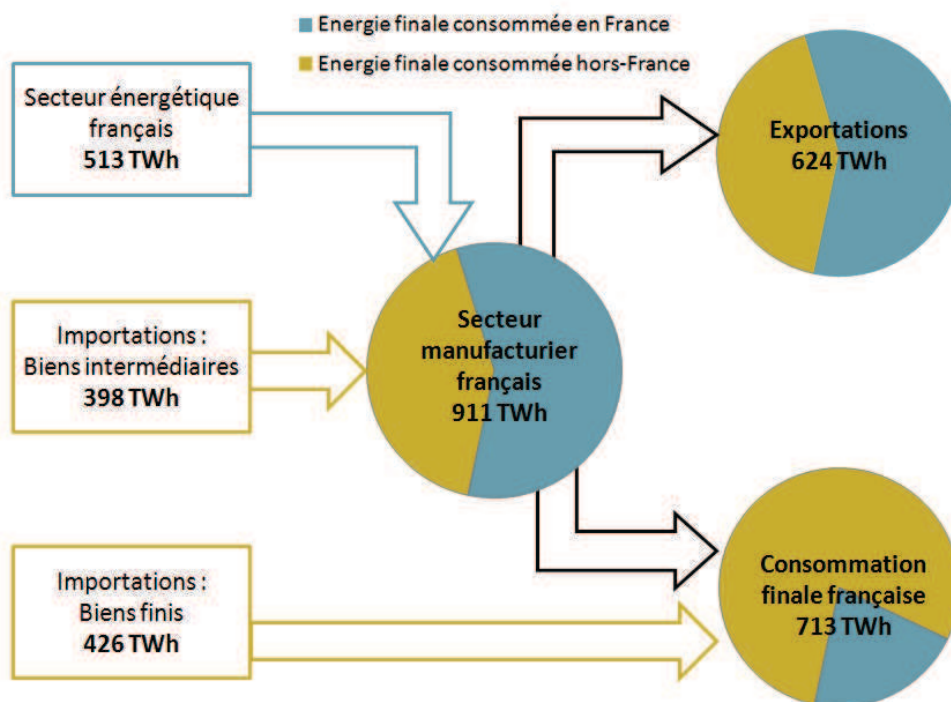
Energie finale consommée en France

Energie finale consommée hors-France

Secteur énergétique français
**513 TWh**

Exportations
**624 TWh**

Importations : Biens intermédiaires
**398 TWh**

Secteur manufacturier français
**911 TWh**

Importations : Biens finis
**426 TWh**

Consommation finale française
**713 TWh**